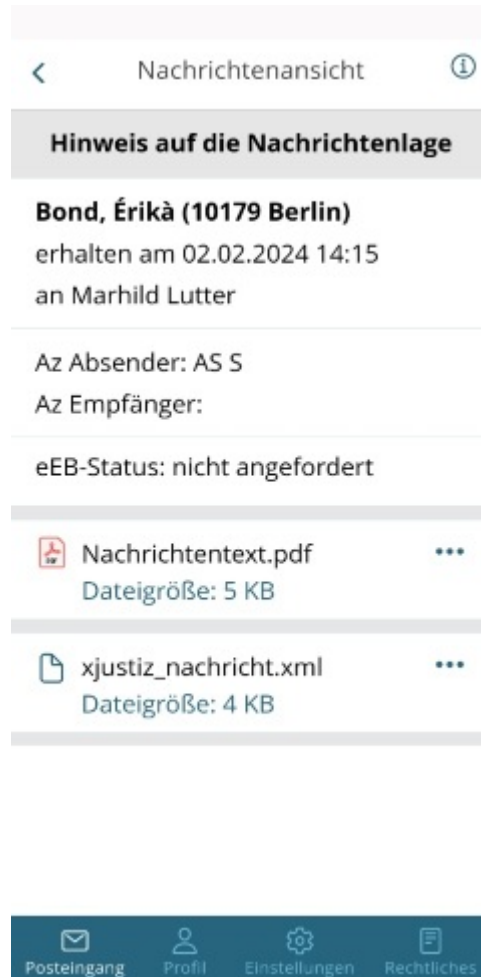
Nachrichtenansicht

Hinweis auf die Nachrichtenlage

Bond, Érikà (10179 Berlin)
erhalten am 02.02.2024 14:15
an Marhild Lutter

Az Absender: AS S
Az Empfänger:

eEB-Status: nicht angefordert

Nachrichtentext.pdf
Dateigröße: 5 KB

xjustiz_nachricht.xml
Dateigröße: 4 KB

Posteingang Profil Einstellungen Rechtliches